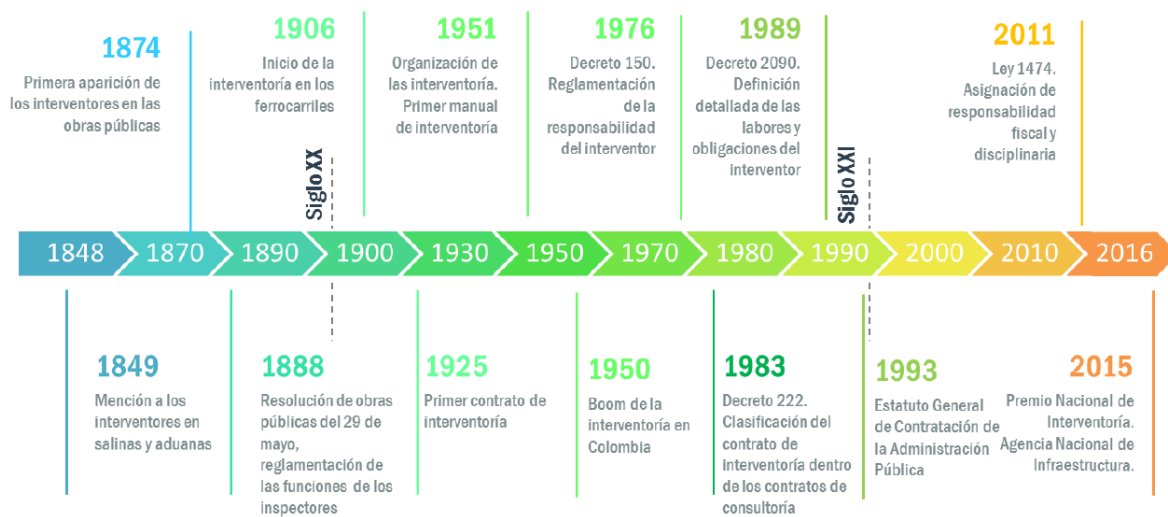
1874
Primera aparición de los interventores en las obras públicas

1906
Inicio de la interventoría en los ferrocarriles

Siglo XX

1951
Organización de las interventoría. Primer manual de interventoría

1976
Decreto 150. Reglamentación de la responsabilidad del interventor

1989
Decreto 2090. Definición detallada de las labores y obligaciones del interventor

Siglo XXI

2011
Ley 1474. Asignación de responsabilidad fiscal y disciplinaria

1848 1870 1890 1900 1930 1950 1970 1980 1990 2000 2010 2016

1849
Mención a los interventores en salinas y aduanas

1888
Resolución de obras públicas del 29 de mayo, reglamentación de las funciones de los inspectores

1925
Primer contrato de interventoría

1950
Boom de la interventoría en Colombia

1983
Decreto 222. Clasificación del contrato de interventoría dentro de los contratos de consultoría

1993
Estatuto General de Contratación de la Administración Pública

2015
Premio Nacional de Interventoría. Agencia Nacional de Infraestructura.